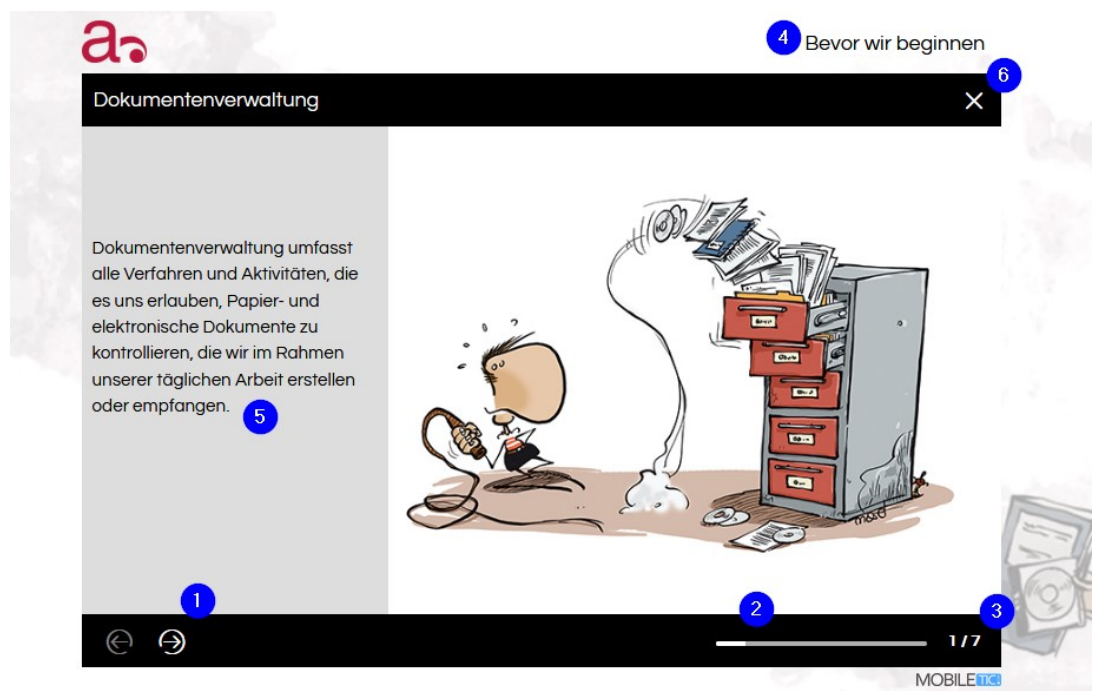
4 Bevor wir beginnen

Dokumentenverwaltung

6 ×

Dokumentenverwaltung umfasst alle Verfahren und Aktivitäten, die es uns erlauben, Papier- und elektronische Dokumente zu kontrollieren, die wir im Rahmen unserer täglichen Arbeit erstellen oder empfangen. 5

1

2

3

1 / 7

MOBILETIC